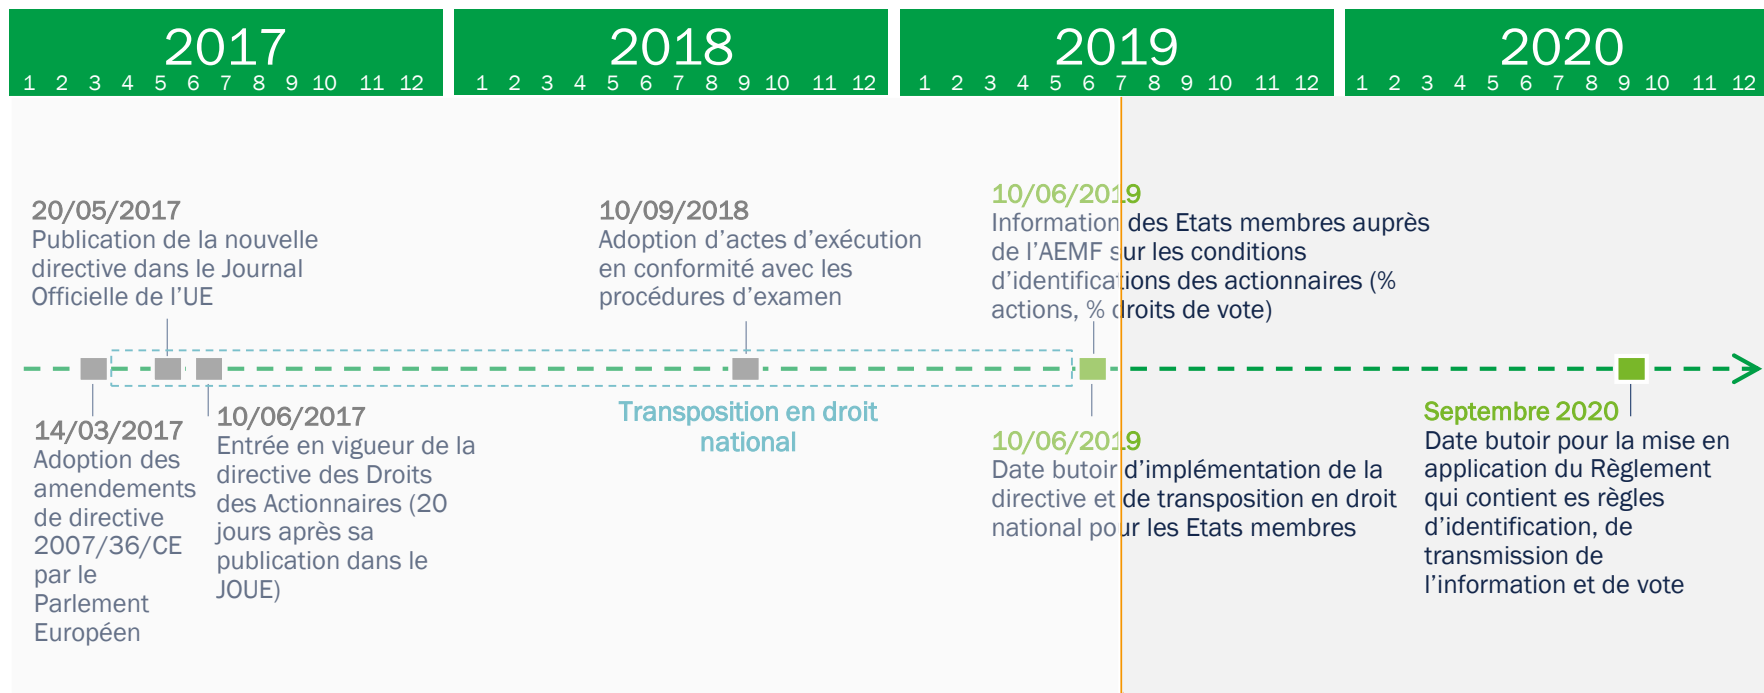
2017
1 2 3 4 5 6 7 8 9 10 11 12

2018
1 2 3 4 5 6 7 8 9 10 11 12

2019
1 2 3 4 5 6 7 8 9 10 11 12

2020
1 2 3 4 5 6 7 8 9 10 11 12

20/05/2017
Publication de la nouvelle directive dans le Journal Officielle de l'UE

10/09/2018
Adoption d'actes d'exécution en conformité avec les procédures d'examen

10/06/2019
Information des Etats membres auprès de l'AEMF sur les conditions d'identifications des actionnaires (% actions, % droits de vote)

14/03/2017
Adoption des amendements de directive 2007/36/CE par le Parlement Européen

10/06/2017
Entrée en vigueur de la directive des Droits des Actionnaires (20 jours après sa publication dans le JOUE)

Transposition en droit national

10/06/2019
Date butoir d'implémentation de la directive et de transposition en droit national pour les Etats membres

Septembre 2020
Date butoir pour la mise en application du Règlement qui contient es règles d'identification, de transmission de l'information et de vote